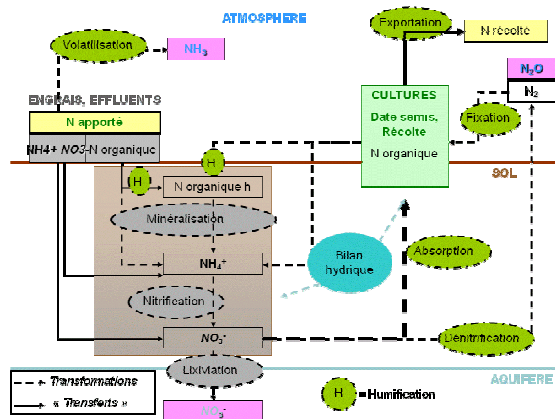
ATMOSPHERE

Volatilisation

$NH_3$

Exportation

N récolte

$N_2O$

$N_2$

ENGRAIS, EFFLUENTS

N apporté

NH4+ NO3- N organique

CULTURES

Date semis, Récolte

N organique

Fixation

H

SOL

H

N organique h

Minéralisation

$NH_4^+$

Bilan hydrique

Absorption

Nitrification

$NO_3^-$

Denitrification

Lixiviation

AQUIFERE

Transformations

« Transferts »

H

Humification

$NO_3^-$